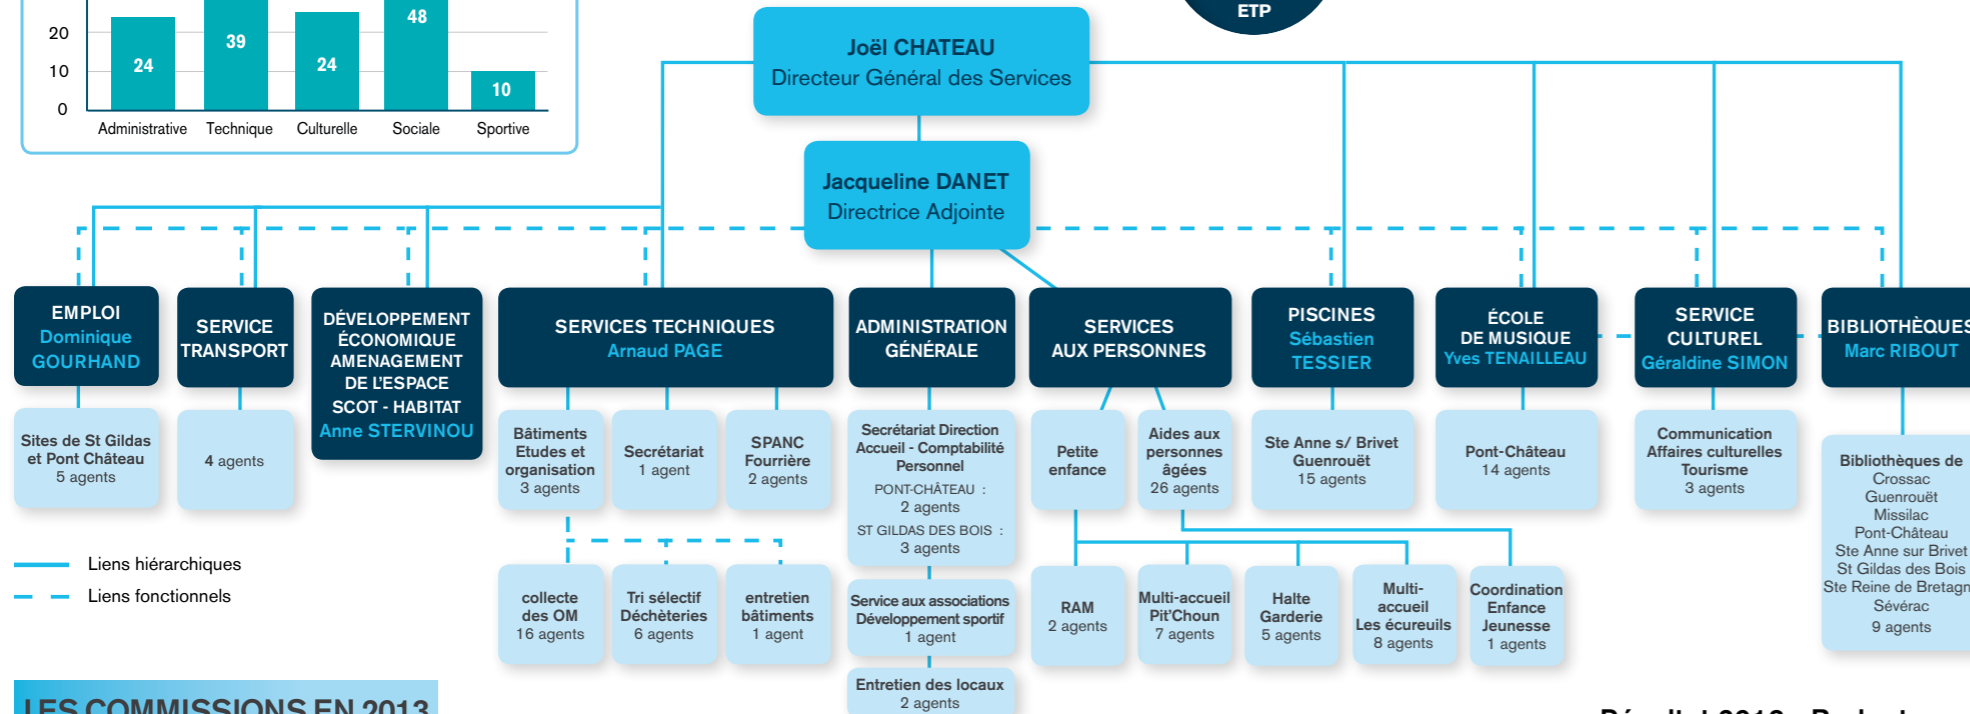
20
10
0
24
39
24
48
10
Administrative Technique Culturelle Sociale Sportive

ETP

Joël CHATEAU
Directeur Général des Services

Jacqueline DANET
Directrice Adjointe

EMPLOI
Dominique GOURHAND

SERVICE TRANSPORT

DÉVELOPPEMENT ÉCONOMIQUE AMENAGEMENT DE L'ESPACE SCOT - HABITAT
Anne STERVINOU

SERVICES TECHNIQUES
Arnaud PAGE

ADMINISTRATION GÉNÉRALE

SERVICES AUX PERSONNES

PISCINES
Sébastien TESSIER

ÉCOLE DE MUSIQUE
Yves TENAILLEAU

SERVICE CULTUREL
Géraldine SIMON

BIBLIOTHÈQUES
Marc RIBOUT

Sites de St Gildas et Pont Château
5 agents

4 agents

Bâtiments Etudes et organisation
3 agents

Secrétariat
1 agent

SPANC Fourrière
2 agents

Secrétariat Direction Accueil - Comptabilité Personnel
PONT-CHÂTEAU :
2 agents
ST GILDAS DES BOIS :
3 agents

Petite enfance

Aides aux personnes âgées
26 agents

Ste Anne s/ Brivet Guenrouët
15 agents

Pont-Château
14 agents

Communication Affaires culturelles Tourisme
3 agents

Bibliothèques de
Crossac
Guenrouët
Missilac
Pont-Château
Ste Anne sur Brivet
St Gildas des Bois
Ste Reine de Bretagn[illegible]
Sévérac
9 agents

Liens hiérarchiques
Liens fonctionnels

collecte des OM
16 agents

Tri sélectif Déchèteries
6 agents

entretien bâtiments
1 agent

Service aux associations Développement sportif
1 agent

Entretien des locaux
2 agents

RAM
2 agents

Multi-accueil Pit'Choun
7 agents

Halte Garderie
5 agents

Multi-accueil Les écureuils
8 agents

Coordination Enfance Jeunesse
1 agents

LES COMMISSIONS EN 2013

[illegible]